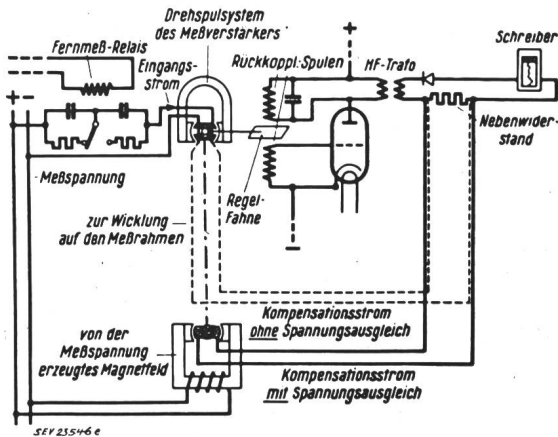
Drehspulsystem des Meßverstärkers

Fernmeß-Relais

Eingangs-Strom

Rückkopl.-Spulen

HF-Trafo

Schreiber

+

+

–

Nebenwiderstand

Meßspannung

Regel-Fahne

zur Wicklung auf den Meßrahmen

–

Kompensationsstrom ohne Spannungsausgleich

von der Meßspannung erzeugtes Magnetfeld

Kompensationsstrom mit Spannungsausgleich

SEV 23546 e